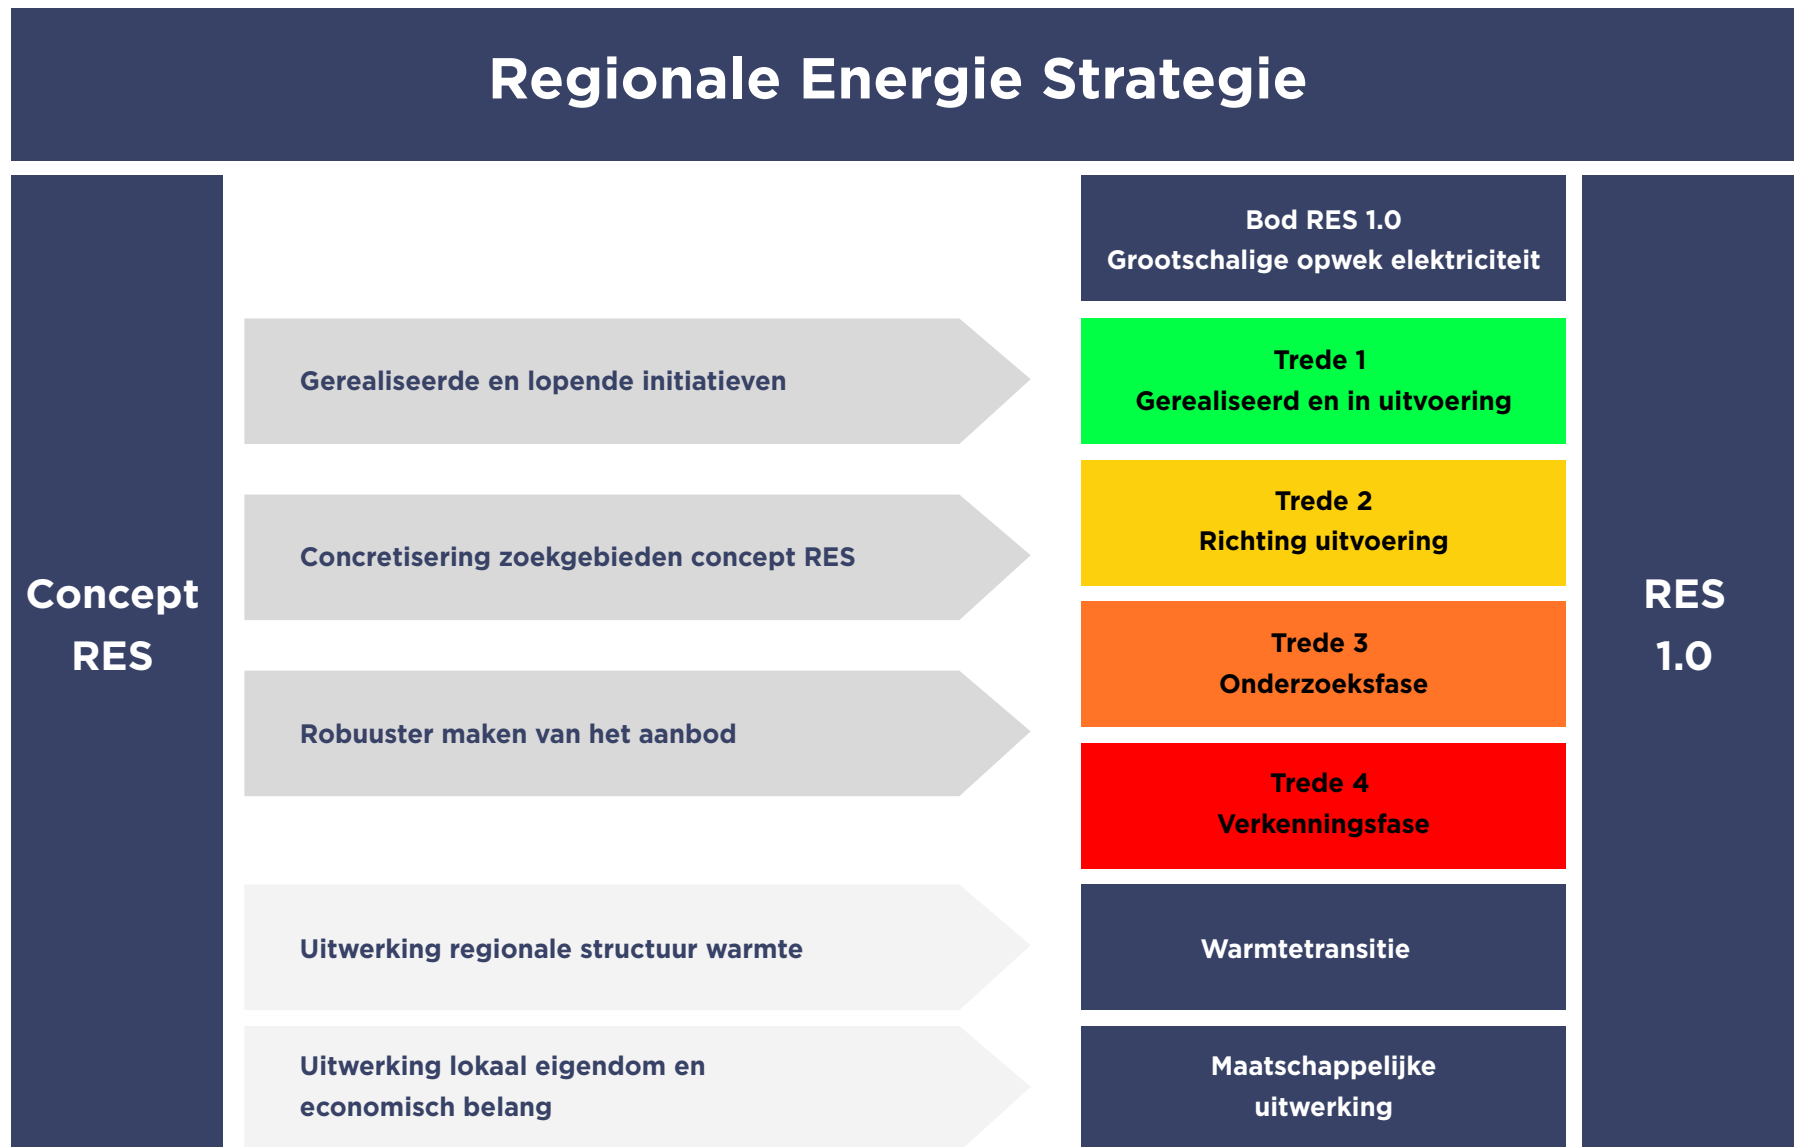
Regionale Energie Strategie

Concept RES

Bod RES 1.0
Grootschalige opwek elektriciteit

Gerealiseerde en lopende initiatieven

Trede 1
Gerealiseerd en in uitvoering

Concretisering zoekgebieden concept RES

Trede 2
Richting uitvoering

Trede 3
Onderzoeksfase

Robuuster maken van het aanbod

Trede 4
Verkenningsfase

Uitwerking regionale structuur warmte

Warmtetransitie

Uitwerking lokaal eigendom en economisch belang

Maatschappelijke uitwerking

RES 1.0